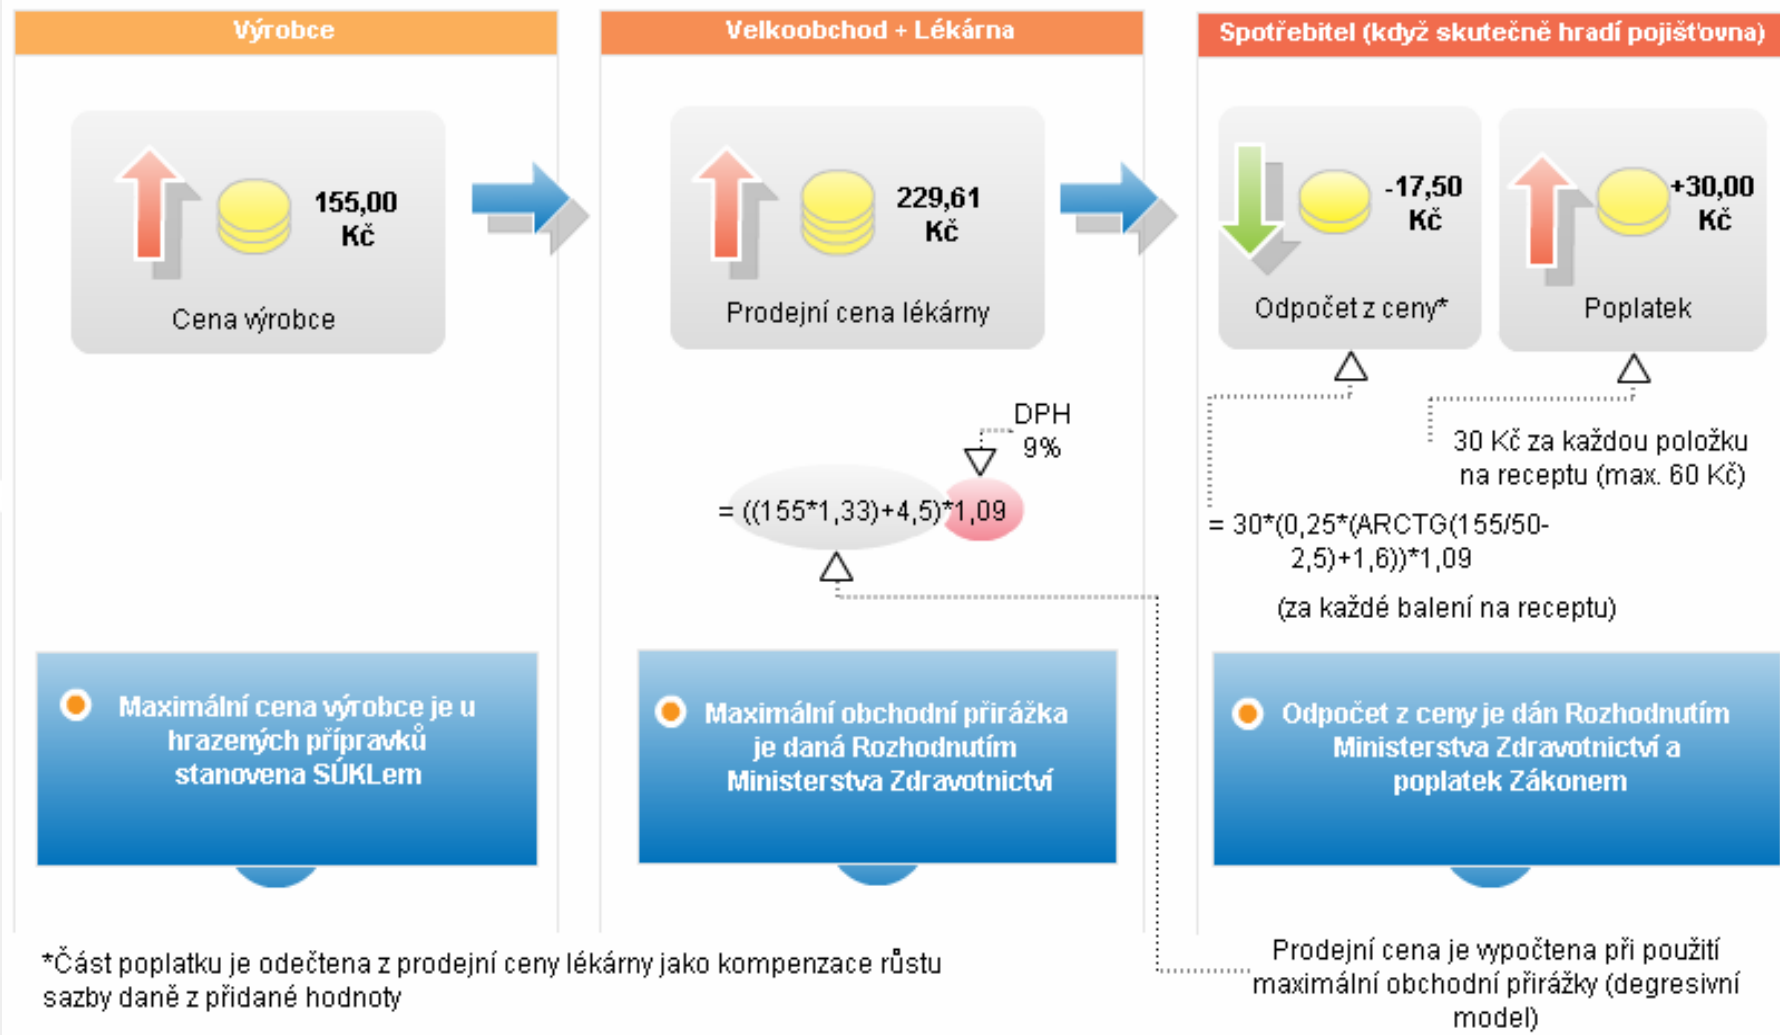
Výrobce

155,00 Kč

Cena výrobce

Maximální cena výrobce je u hrazených přípravků stanovena SÚKLem

Velkoobchod + Lékárna

229,61 Kč

Prodejní cena lékárny

DPH 9%

= ((155*1,33)+4,5)*1,09

Maximální obchodní přirážka je daná Rozhodnutím Ministerstva Zdravotnictví

Spotřebitel (když skutečně hradí pojišťovna)

-17,50 Kč

Odpočet z ceny*

+30,00 Kč

Poplatek

30 Kč za každou položku na receptu (max. 60 Kč)

= 30*(0,25*(ARCTG(155/50-2,5)+1,6))*1,09

(za každé balení na receptu)

Odpočet z ceny je dán Rozhodnutím Ministerstva Zdravotnictví a poplatek Zákonem

*Část poplatku je odečtena z prodejní ceny lékárny jako kompenzace růstu sazby daně z přidané hodnoty

Prodejní cena je vypočtena při použití maximální obchodní přirážky (degresivní model)